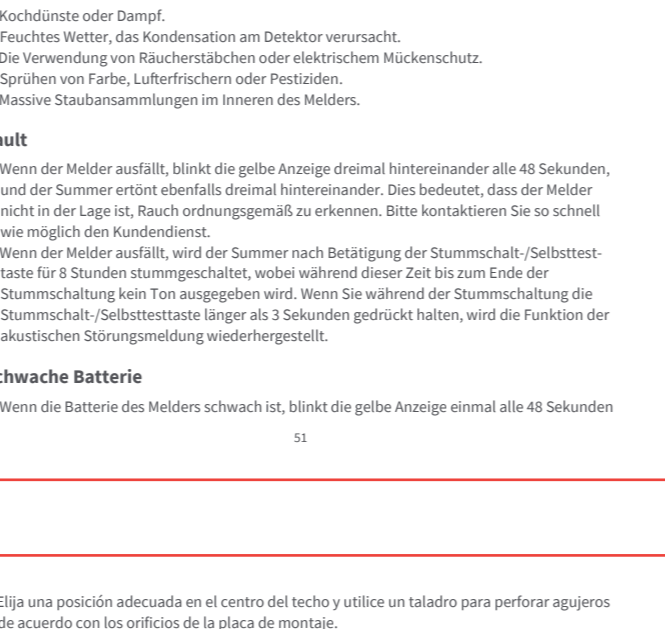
Kochdünste oder Dampf.
Feuchtes Wetter, das Kondensation am Detektor verursacht.
Die Verwendung von Räucherstäbchen oder elektrischem Mückenschutz.
Sprühen von Farbe, Lufterfrischern oder Pestiziden.
Massive Staubansammlungen im Inneren des Melders.

ult

Wenn der Melder ausfällt, blinkt die gelbe Anzeige dreimal hintereinander alle 48 Sekunden, und der Summer ertönt ebenfalls dreimal hintereinander. Dies bedeutet, dass der Melder nicht in der Lage ist, Rauch ordnungsgemäß zu erkennen. Bitte kontaktieren Sie so schnell wie möglich den Kundendienst.
Wenn der Melder ausfällt, wird der Summer nach Betätigung der Stummschalt-/Selbsttesttaste für 8 Stunden stummgeschaltet, wobei während dieser Zeit bis zum Ende der Stummschaltung kein Ton ausgegeben wird. Wenn Sie während der Stummschaltung die Stummschalt-/Selbsttesttaste länger als 3 Sekunden gedrückt halten, wird die Funktion der akustischen Störungsmeldung wiederhergestellt.

chwache Batterie

Wenn die Batterie des Melders schwach ist, blinkt die gelbe Anzeige einmal alle 48 Sekunden

51

Elija una posición adecuada en el centro del techo y utilice un taladro para perforar agujeros de acuerdo con los orificios de la placa de montaje.